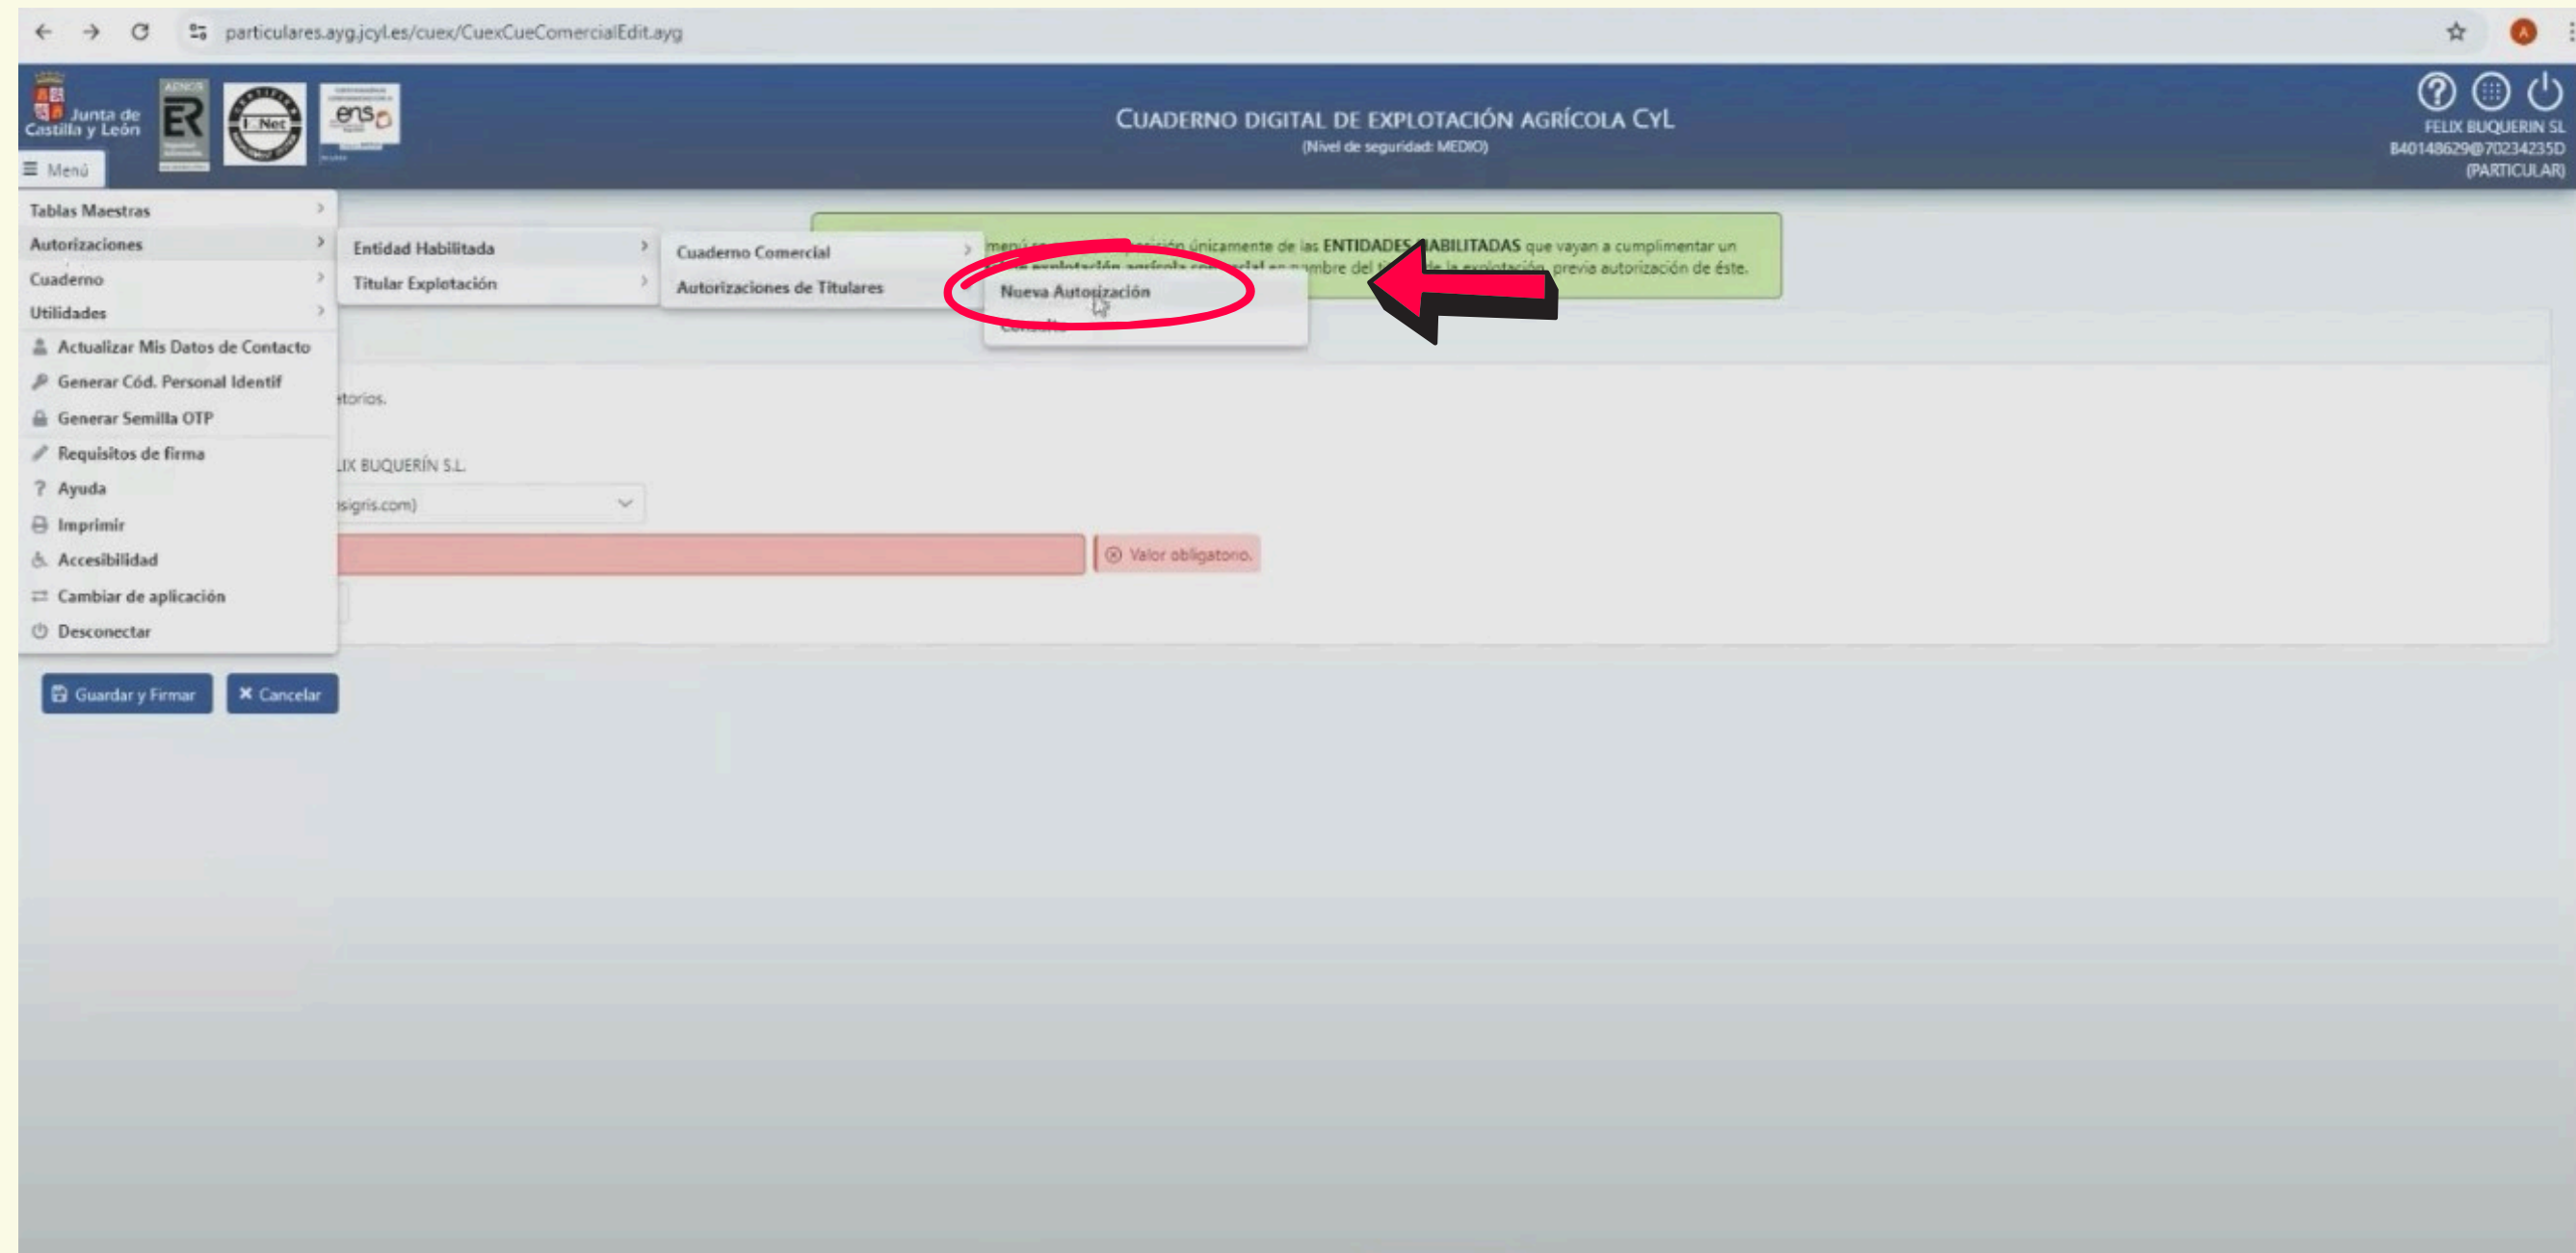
particulares.ayg.jcyl.es/cuex/CuexCueComercialEdit.ayg

Junta de Castilla y León

ER

I Net

ens

≡ Menú

CUADERNO DIGITAL DE EXPLOTACIÓN AGRÍCOLA CYL
(Nivel de seguridad: MEDIO)

FELIX BUQUERIN SL
B40148629@70234235D
(PARTICULAR)

Tablas Maestras
Autorizaciones
Cuaderno
Utilidades
Actualizar Mis Datos de Contacto
Generar Cód. Personal Identif
Generar Semilla OTP
Requisitos de firma
Ayuda
Imprimir
Accesibilidad
Cambiar de aplicación
Desconectar

Entidad Habilitada
Titular Explotación

Cuaderno Comercial
Autorizaciones de Titulares

Nueva Autorización
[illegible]

menú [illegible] únicamente de las ENTIDADES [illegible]ABILITADAS que vayan a cumplimentar un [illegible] nombre del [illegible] de la explotación, previa autorización de éste.

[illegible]torios.

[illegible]IX BUQUERÍN S.L.

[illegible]sigris.com)

Valor obligatorio.

Guardar y Firmar
Cancelar